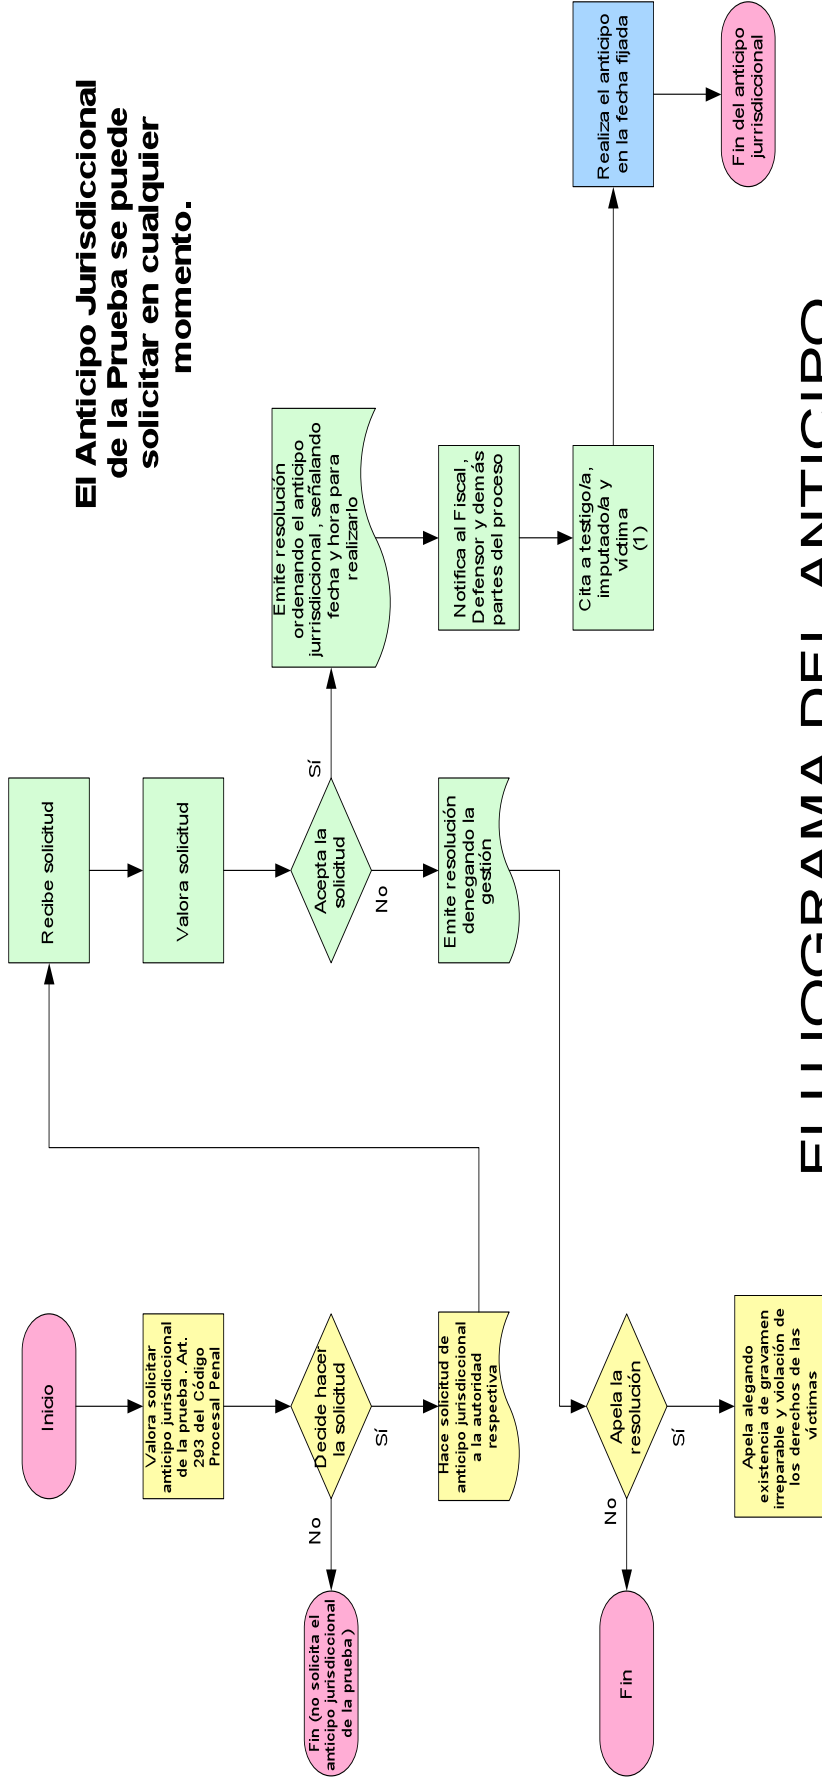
El Anticipo Jurisdiccional de la Prueba se puede solicitar en cualquier momento.

FLUJOGRAMA DEL ANTICIPO

Inicio

Valora solicitar anticipo jurisdiccional de la prueba . Art. 293 del Código Procesal Penal

Decide hacer la solicitud

No

Fin (no solicita el anticipo jurisdiccional de la prueba)

Sí

Hace solicitud de anticipo jurisdiccional a la autoridad respectiva

Recibe solicitud

Valora solicitud

Acepta la solicitud

Sí

Emite resolución ordenando el anticipo jurisdiccional , señalando fecha y hora para realizarlo

Notifica al Fiscal, Defensor y demás partes del proceso

Cita a testigo/a, imputado/a y víctima (1)

Realiza el anticipo en la fecha fijada

Fin del anticipo jurrisdiccional

No

Emite resolución denegando la gestión

Apela la resolución

No

Fin

Sí

Apela alegando existencia de gravamen irreparable y violación de los derechos de las víctimas